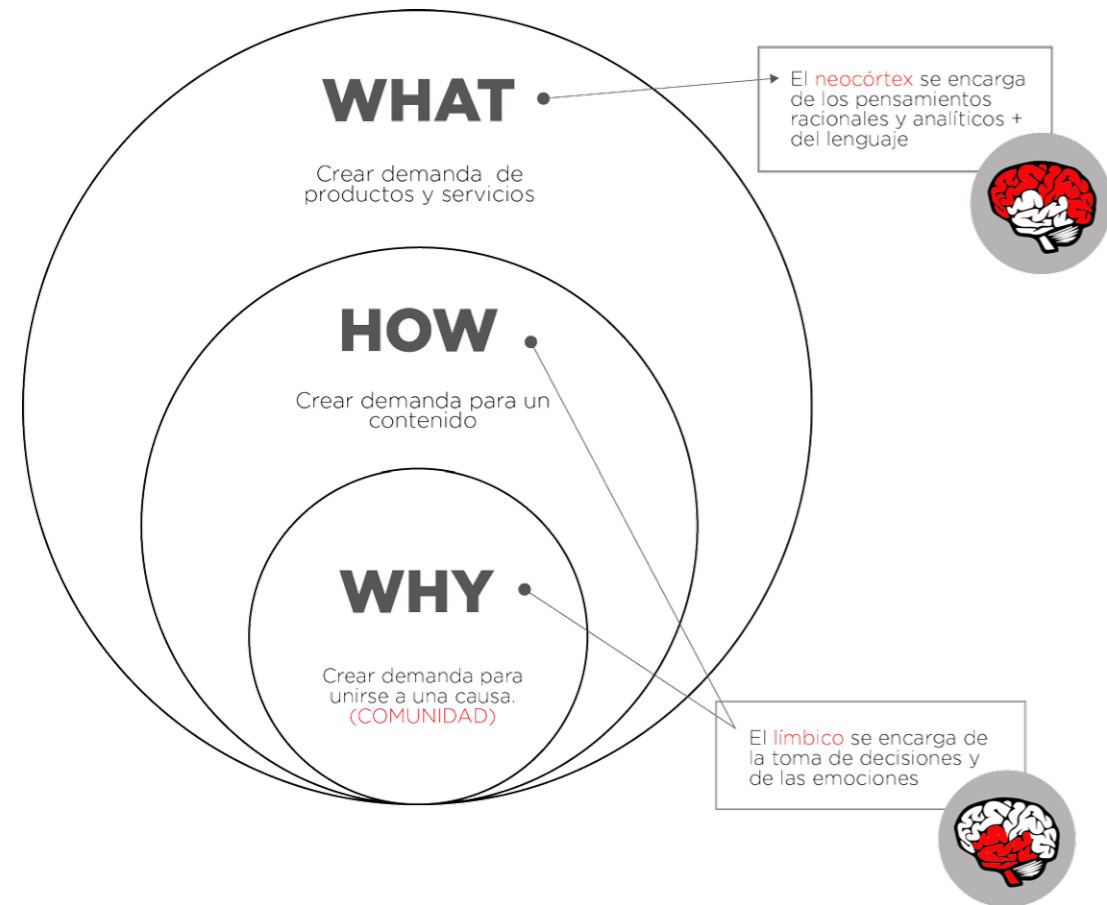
WHAT

Crear demanda de productos y servicios

HOW

Crear demanda para un contenido

WHY

Crear demanda para unirse a una causa. (COMUNIDAD)

El neocórtex se encarga de los pensamientos racionales y analíticos + del lenguaje

El límbico se encarga de la toma de decisiones y de las emociones